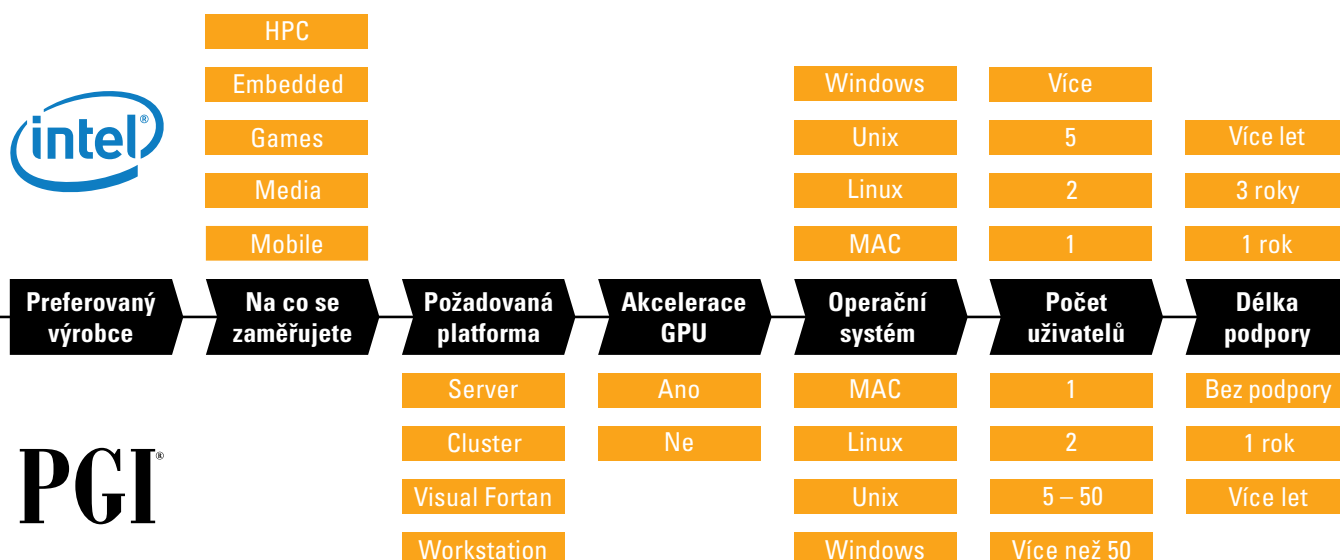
HPC

Embedded

Games

Media

Mobile

Windows

Unix

Linux

MAC

Více

5

2

1

Více let

3 roky

1 rok

intel

Preferovaný výrobce

Na co se zaměřujete

Požadovaná platforma

Akcelerace GPU

Operační systém

Počet uživatelů

Délka podpory

Server

Cluster

Visual Fortan

Workstation

Ano

Ne

MAC

Linux

Unix

Windows

1

2

5 – 50

Více než 50

Bez podpory

1 rok

Více let

PGI